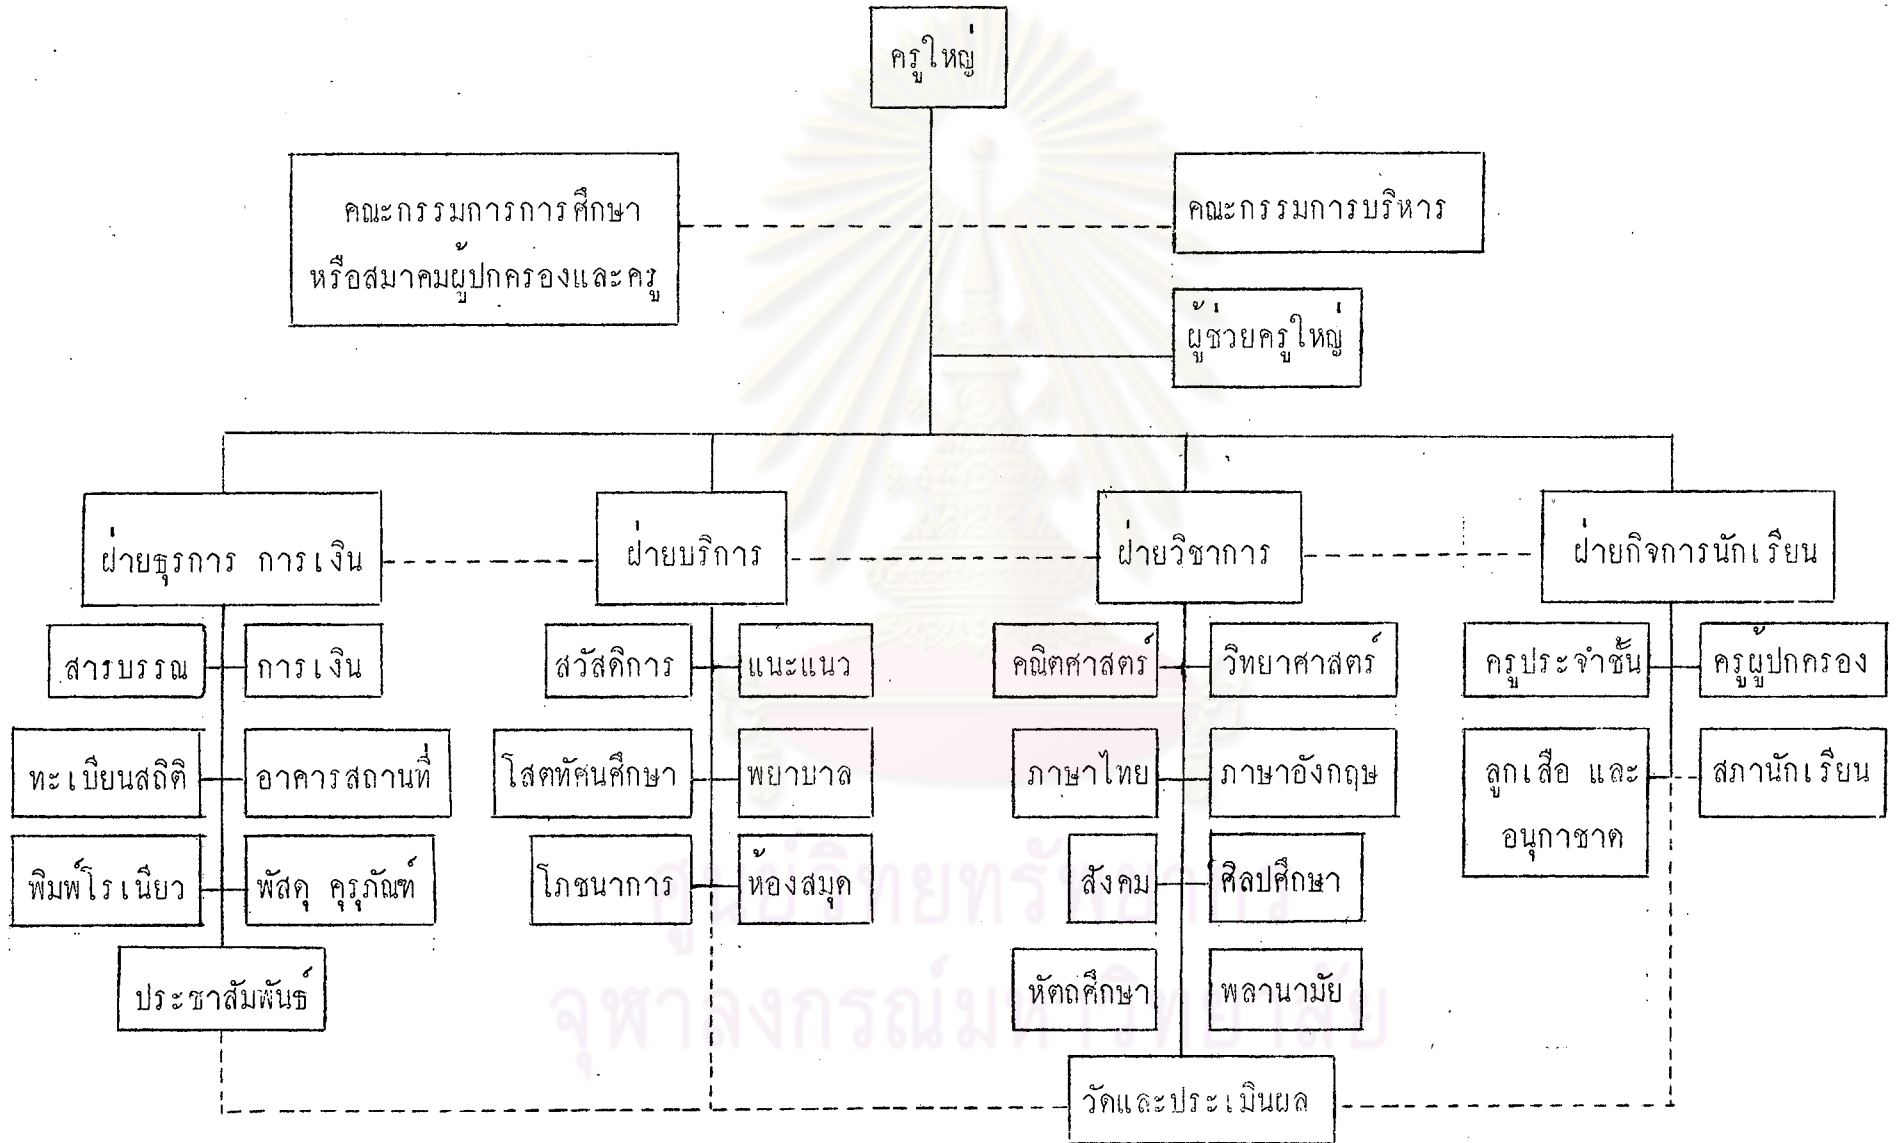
ครูใหญ่

คณะกรรมการการศึกษา หรือสมาคมผู้ปกครองและครู

คณะกรรมการบริหาร

ผู้ช่วยครูใหญ่

ฝ่ายธุรการ การเงิน

สารบรรณ
การเงิน
ทะเบียนสถิติ
อาคารสถานที่
พิมพ์โรเนียว
พัสดุ ครุภัณฑ์
ประชาสัมพันธ์

ฝ่ายบริการ

สวัสดิการ
แนะแนว
โสตทัศนศึกษา
พยาบาล
โภชนาการ
ห้องสมุด

ฝ่ายวิชาการ

คณิตศาสตร์
วิทยาศาสตร์
ภาษาไทย
ภาษาอังกฤษ
สังคม
ศิลปศึกษา
หัตถศึกษา
พลานามัย

ฝ่ายกิจการนักเรียน

ครูประจำชั้น
ครูผู้ปกครอง
ลูกเสือ และ อนุกาชาด
สภานักเรียน

วัดและประเมินผล

ศูนย์วิทยทรัพยากร
จุฬาลงกรณ์มหาวิทยาลัย